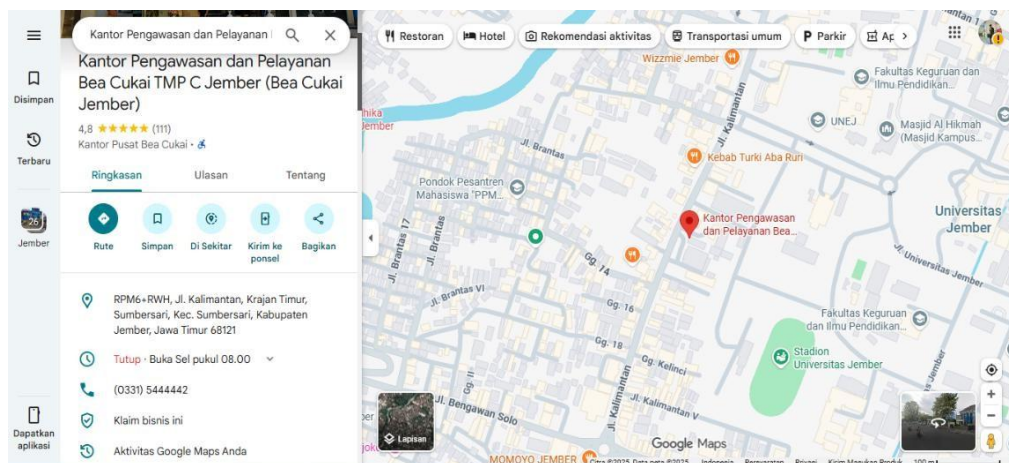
Disimpan

Terbaru

Jember

Dapatkan aplikasi

Kantor Pengawasan dan Pelayanan I

Kantor Pengawasan dan Pelayanan Bea Cukai TMP C Jember (Bea Cukai Jember)

4,8 ★★★★★ (111)

Kantor Pusat Bea Cukai ·

Ringkasan Ulasan Tentang

Rute Simpan Di Sekitar Kirim ke ponsel Bagikan

RPM6+RWH, Jl. Kalimantan, Krajan Timur, Sumbersari, Kec. Sumbersari, Kabupaten Jember, Jawa Timur 68121

Tutup · Buka Sel pukul 08.00

(0331) 5444442

Klaim bisnis ini

Aktivitas Google Maps Anda

Restoran Hotel Rekomendasi aktivitas Transportasi umum Parkir Ap

Wizzmie Jember

Fakultas Keguruan dan Ilmu Pendidikan...

UNEJ

Masjid Al Hikmah (Masjid Kampus...

Jl. Kalimantan

Jl. Brantas

Kebab Turki Aba Ruri

Pondok Pesantren Mahasiswa "PPM...

Kantor Pengawasan dan Pelayanan Bea...

Universitas Jember

Jl. Brantas 17

Jl. Brantas

Jl. Brantas VI

Gg. 14

Gg. 16

Gg. 18

Gg. Kelinci

Jl. Universitas Jember

Fakultas Keguruan dan Ilmu Pendidikan...

Stadion Universitas Jember

Jl. Kalimantan 10

Jl. Bengawan Solo

Lapisan

Google Maps

MOMOYO JEMBER